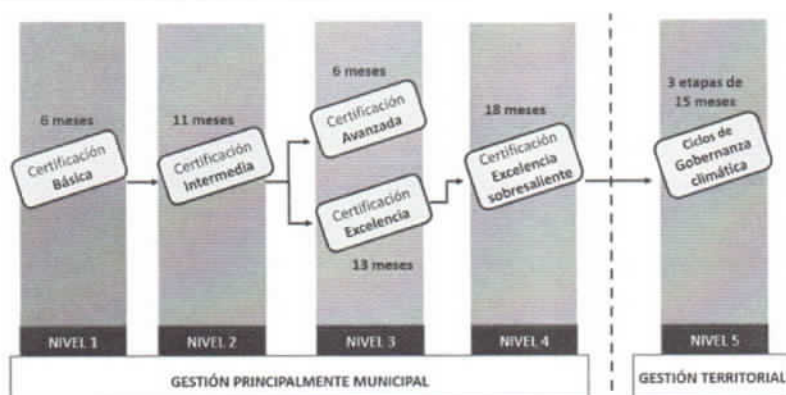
6 meses

Certificación Básica

11 meses

Certificación Intermedia

6 meses

Certificación Avanzada

Certificación Excelencia

13 meses

18 meses

Certificación Excelencia sobresaliente

3 etapas de 15 meses

Ciclos de Gobernanza climática

NIVEL 1

NIVEL 2

NIVEL 3

NIVEL 4

NIVEL 5

GESTIÓN PRINCIPALMENTE MUNICIPAL

GESTIÓN TERRITORIAL